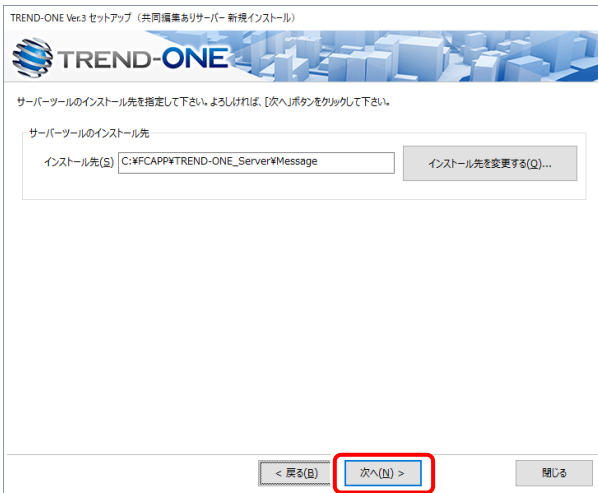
TREND-ONE Ver.3 セットアップ（共同編集ありサーバー 新規インストール）

TREND-ONE

サーバーツールのインストール先を指定して下さい。よろしければ、[次へ]ボタンをクリックして下さい。

サーバーツールのインストール先

インストール先(S) C:¥FCAPP¥TREND-ONE_Server¥Message

インストール先を変更する(O)...

< 戻る(B)

次へ(N) >

閉じる